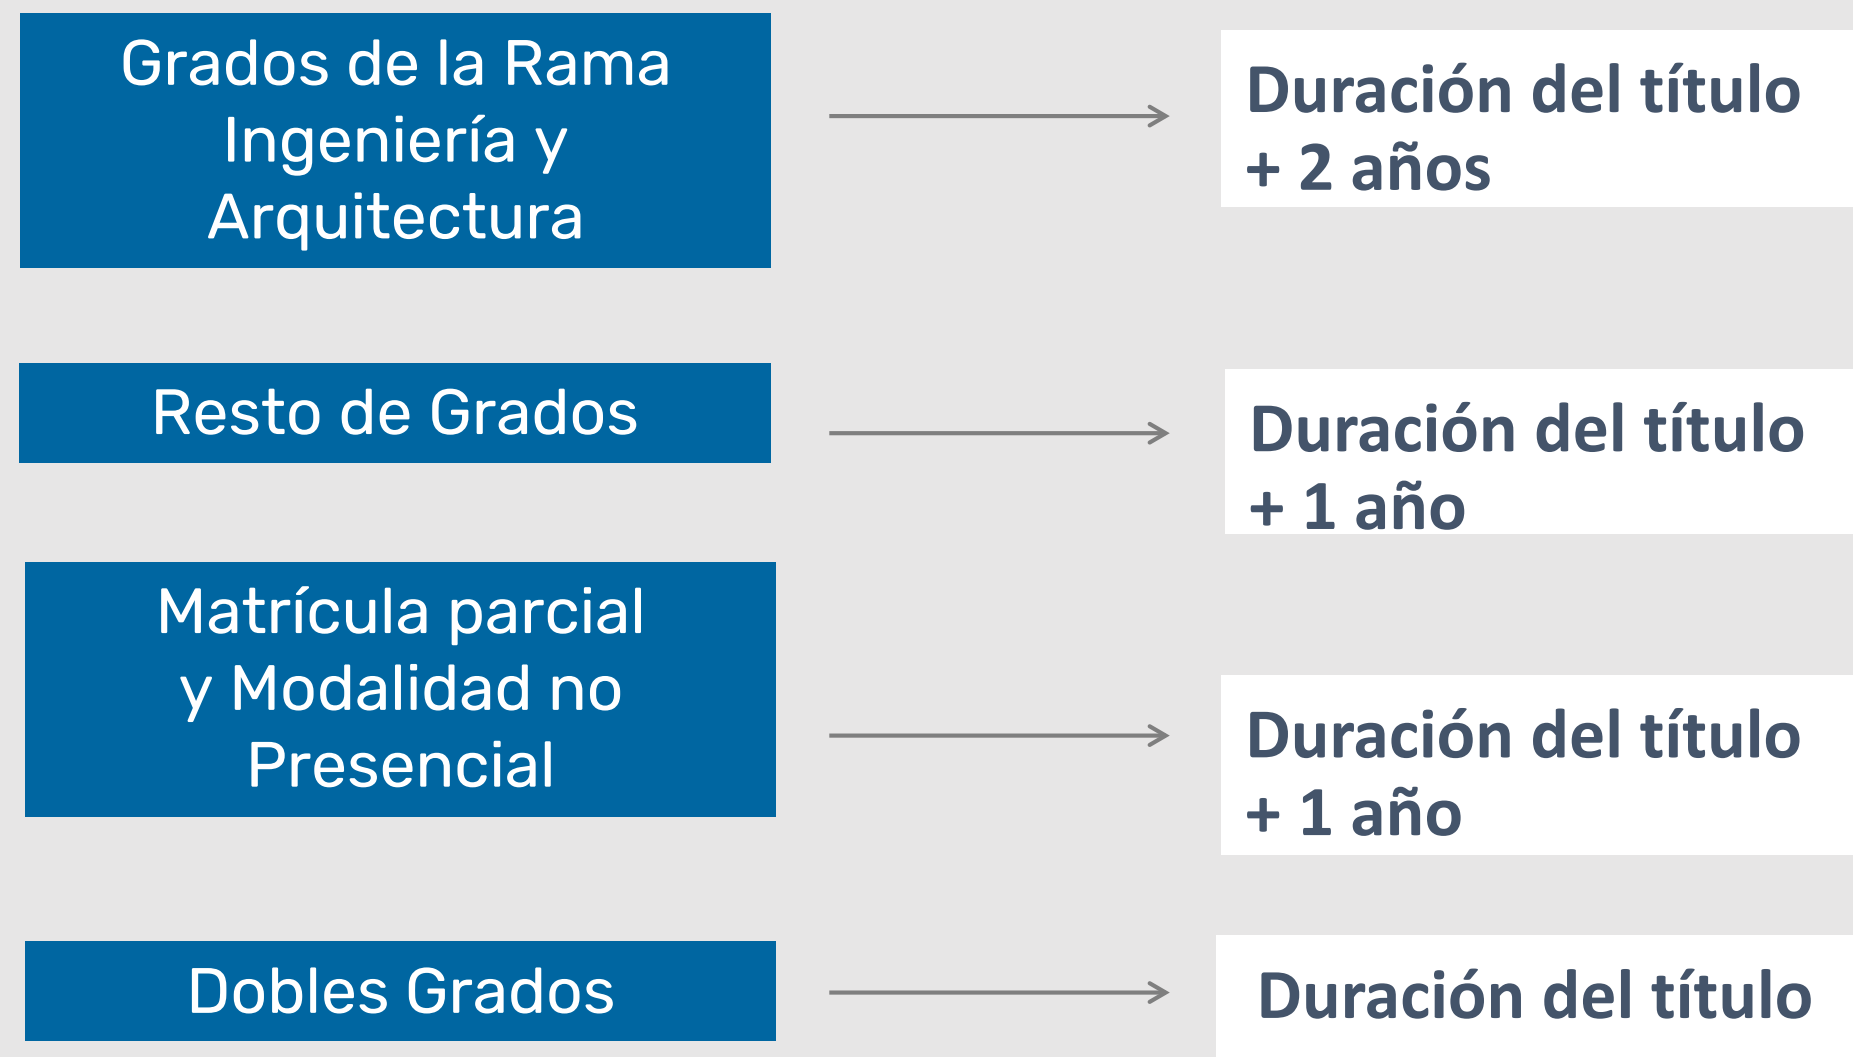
Grados de la Rama Ingeniería y Arquitectura

Duración del título + 2 años

Resto de Grados

Duración del título + 1 año

Matrícula parcial y Modalidad no Presencial

Duración del título + 1 año

Dobles Grados

Duración del título